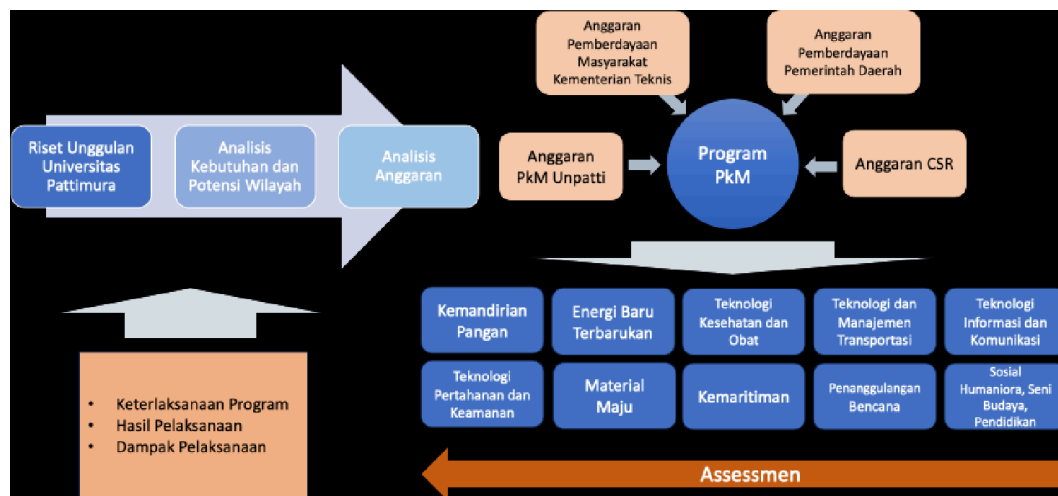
Riset Unggulan Universitas Pattimura

Analisis Kebutuhan dan Potensi Wilayah

Analisis Anggaran

Anggaran Pemberdayaan Masyarakat Kementerian Teknis

Anggaran Pemberdayaan Pemerintah Daerah

Anggaran PkM Unpatti

Program PkM

Anggaran CSR

Kemandirian Pangan

Energi Baru Terbarukan

Teknologi Kesehatan dan Obat

Teknologi dan Manajemen Transportasi

Teknologi Informasi dan Komunikasi

Teknologi Pertahanan dan Keamanan

Material Maju

Kemaritiman

Penanggulangan Bencana

Sosial Humaniora, Seni Budaya, Pendidikan

• Keterlaksanaan Program
• Hasil Pelaksanaan
• Dampak Pelaksanaan

Assessmen